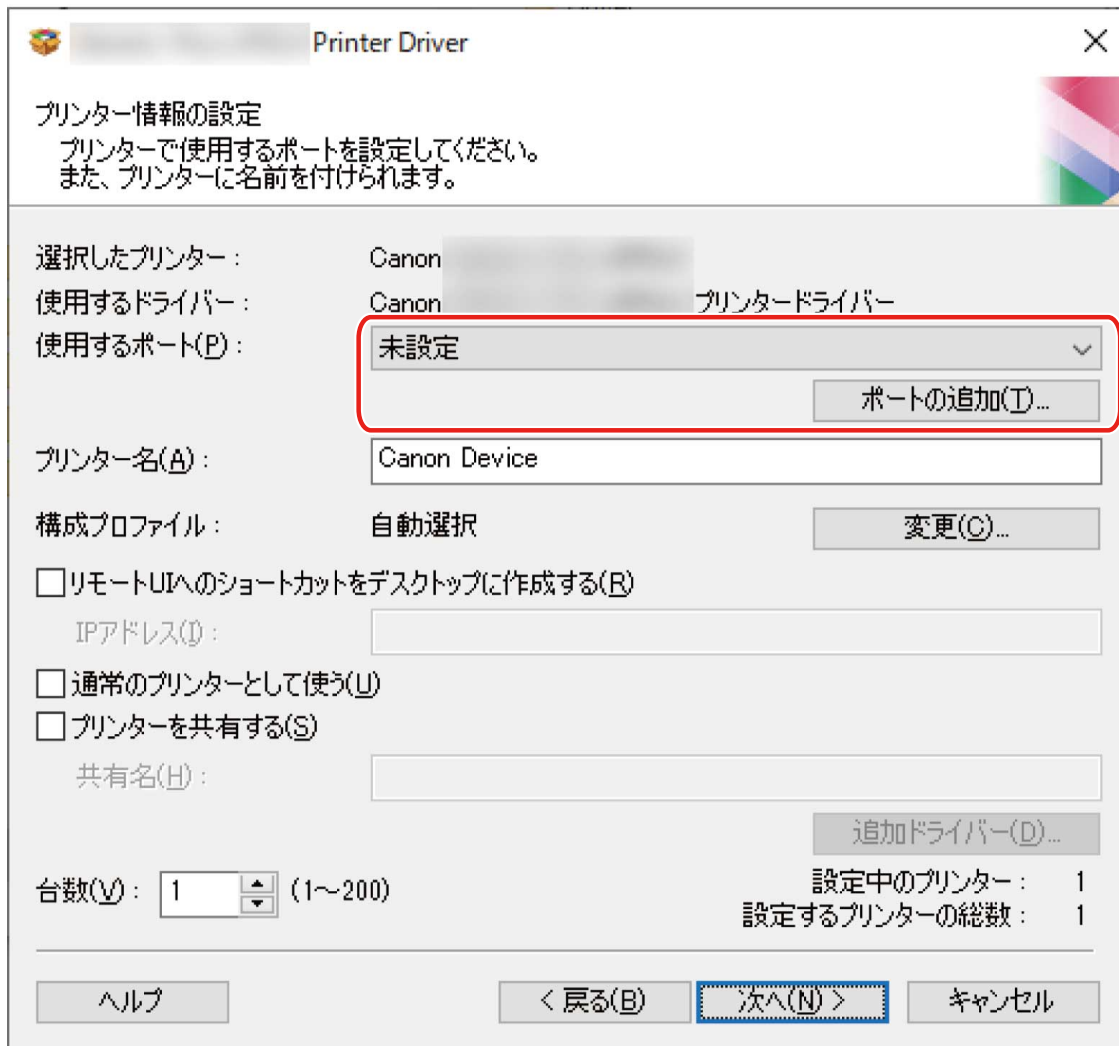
Printer Driver

プリンター情報の設定
プリンターで使用するポートを設定してください。
また、プリンターに名前を付けられます。

選択したプリンター： Canon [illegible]
使用するドライバー： Canon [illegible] プリンタードライバー
使用するポート(P)： 未設定
ポートの追加(T)...
プリンター名(A)： Canon Device
構成プロファイル： 自動選択
変更(C)...
リモートUIへのショートカットをデスクトップに作成する(R)
IPアドレス(I)：
通常のプリンターとして使う(U)
プリンターを共有する(S)
共有名(H)：
追加ドライバー(D)...
台数(V)： 1 (1～200)
設定中のプリンター： 1
設定するプリンターの総数： 1

ヘルプ
< 戻る(B)
次へ(N) >
キャンセル